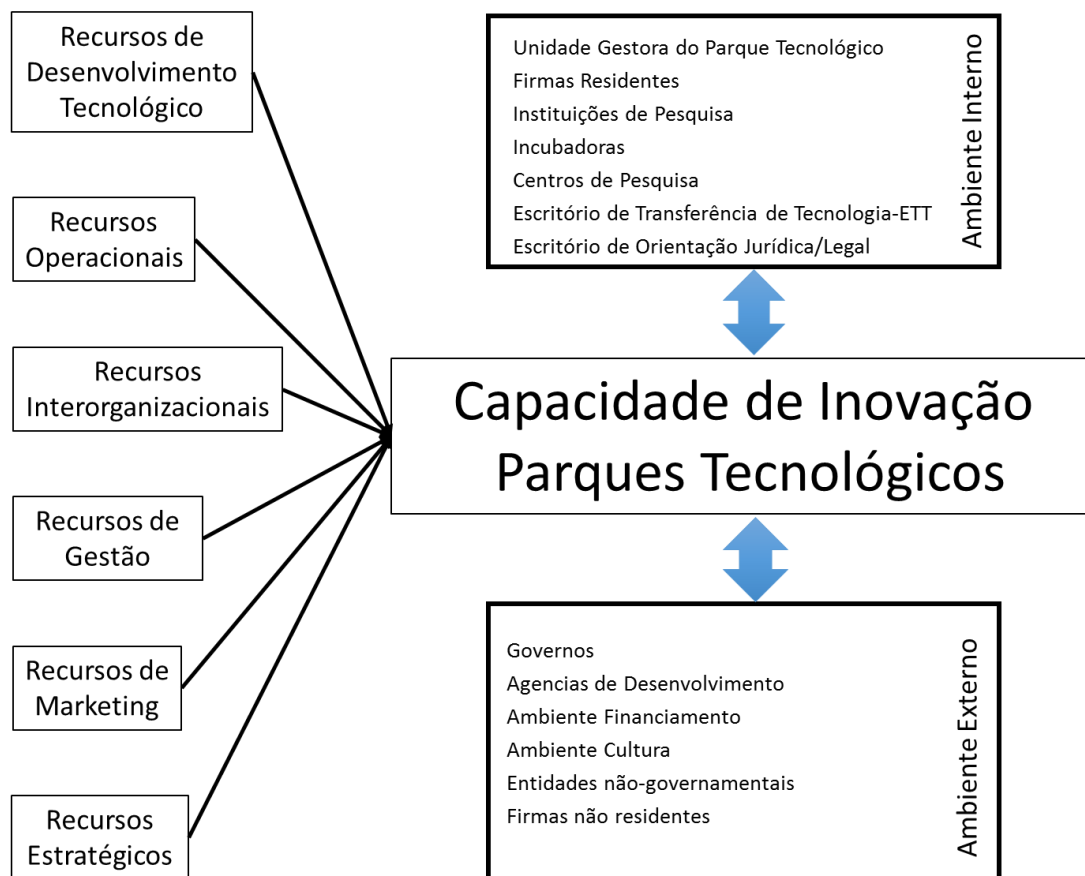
Recursos de Desenvolvimento Tecnológico

Recursos Operacionais

Recursos Interorganizacionais

Recursos de Gestão

Recursos de Marketing

Recursos Estratégicos

Unidade Gestora do Parque Tecnológico
Firmas Residentes
Instituições de Pesquisa
Incubadoras
Centros de Pesquisa
Escritório de Transferência de Tecnologia-ETT
Escritório de Orientação Jurídica/Legal

Ambiente Interno

Capacidade de Inovação
Parques Tecnológicos

Governos
Agencias de Desenvolvimento
Ambiente Financiamento
Ambiente Cultura
Entidades não-governamentais
Firmas não residentes

Ambiente Externo